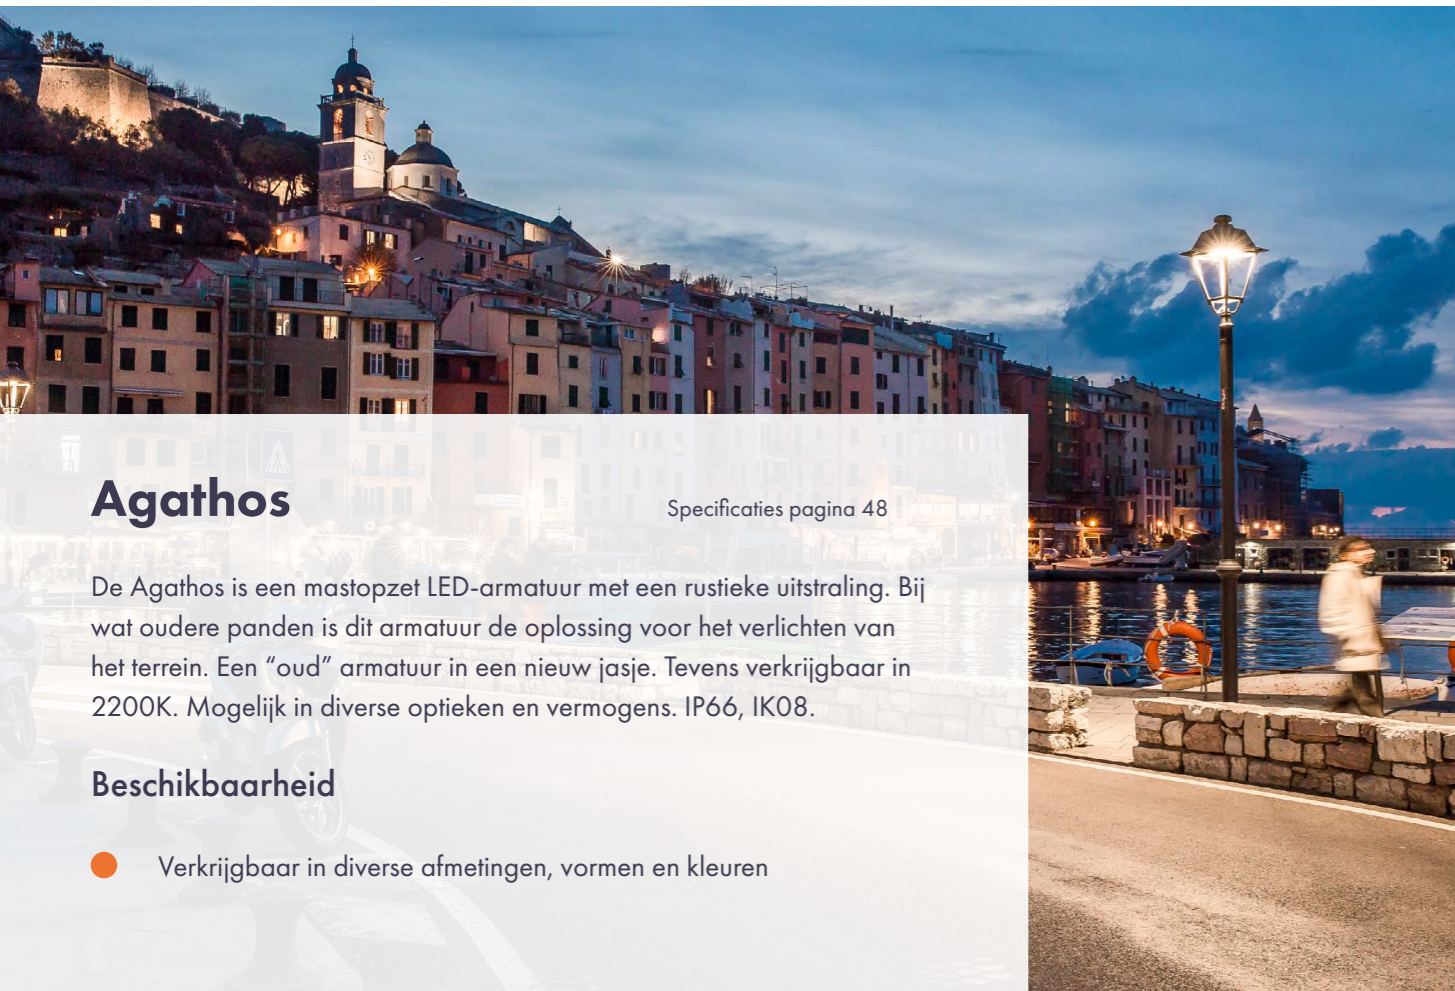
Agathos

Specificaties pagina 48

De Agathos is een mastopzet LED-armatuur met een rustieke uitstraling. Bij wat oudere panden is dit armatuur de oplossing voor het verlichten van het terrein. Een "oud" armatuur in een nieuw jasje. Tevens verkrijgbaar in 2200K. Mogelijk in diverse optieken en vermogens. IP66, IK08.

Beschikbaarheid

Verkrijgbaar in diverse afmetingen, vormen en kleuren